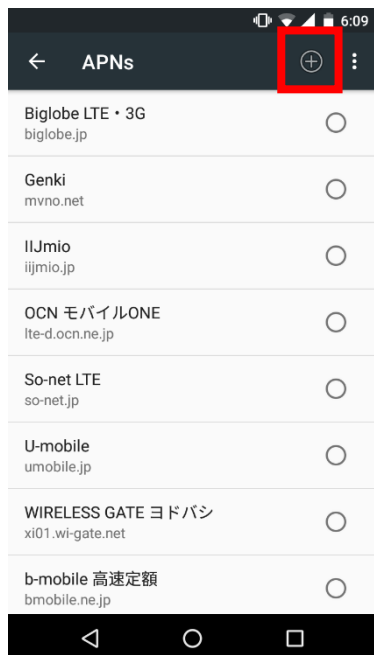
6:09

APNs

Biglobe LTE・3G
biglobe.jp

Genki
mvno.net

IIJmio
iijmio.jp

OCN モバイルONE
lte-d.ocn.ne.jp

So-net LTE
so-net.jp

U-mobile
umobile.jp

WIRELESS GATE ヨドバシ
xi01.wi-gate.net

b-mobile 高速定額
bmobile.ne.jp